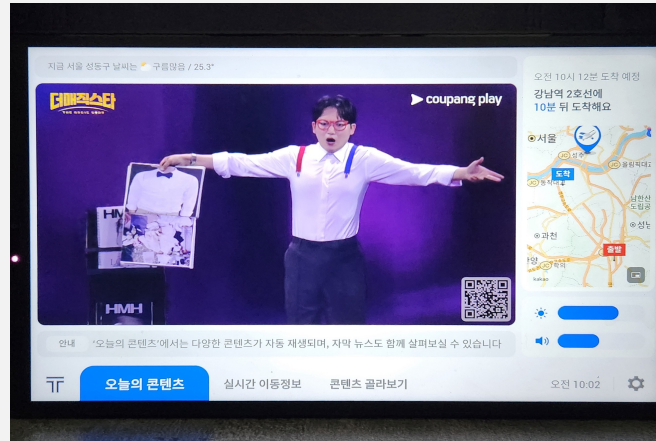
지금 서울 성동구 날씨는 구름많음 / 25.3°

더매직스타
THE MAGIC STAR

coupang play

HMH

오전 10시 12분 도착 예정
강남역 2호선에
10분 뒤 도착해요

서울
도착
출발
과천

안내 '오늘의 콘텐츠'에서는 다양한 콘텐츠가 자동 재생되며, 자막 뉴스도 함께 살펴보실 수 있습니다

오늘의 콘텐츠
실시간 이동정보
콘텐츠 골라보기
오전 10:02